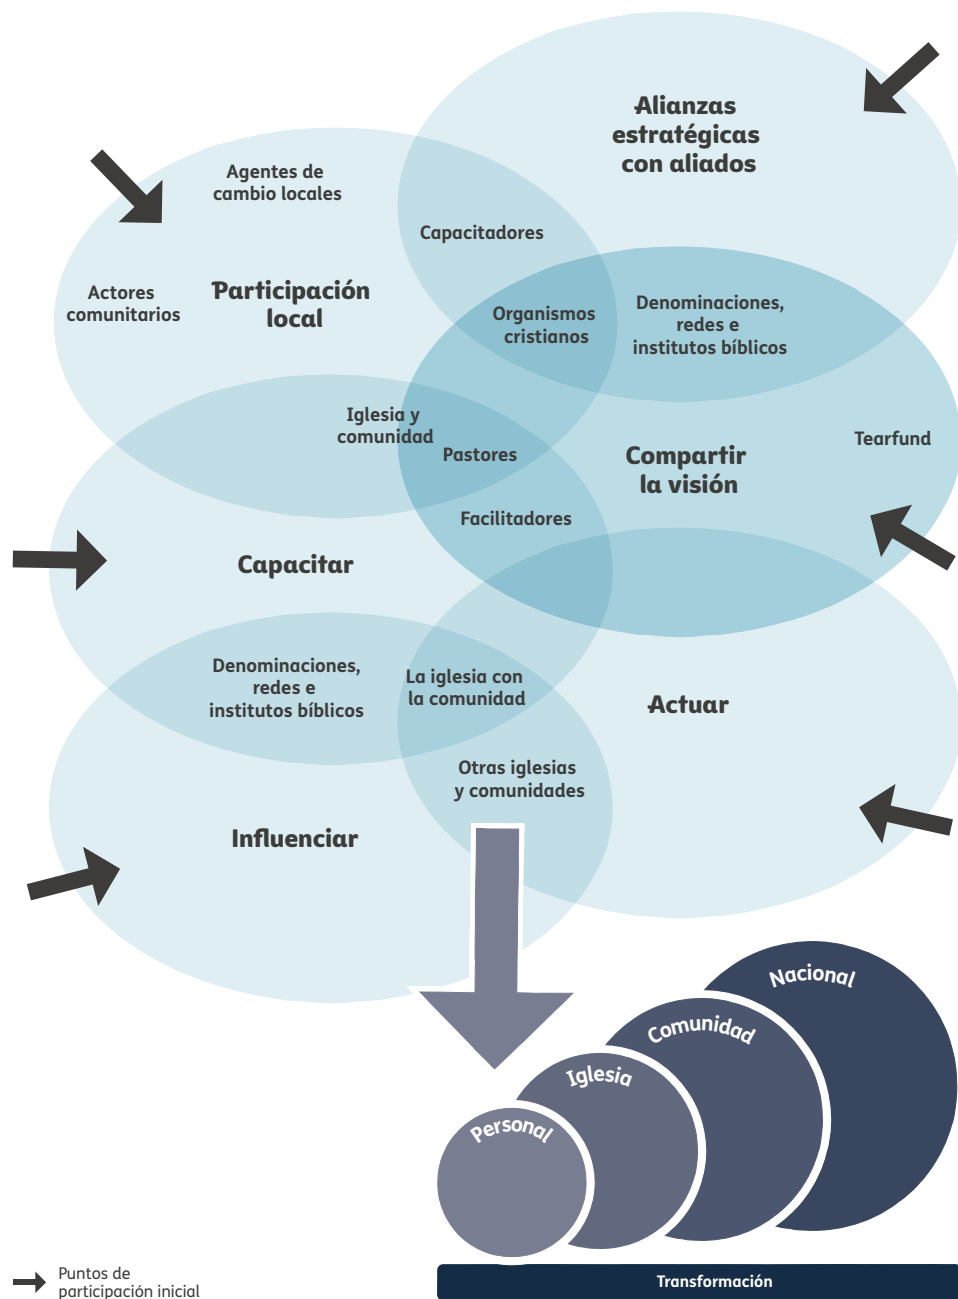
Alianzas estratégicas con aliados

Agentes de cambio locales

Capacitadores

Actores comunitarios

Participación local

Organismos cristianos

Denominaciones, redes e institutos bíblicos

Iglesia y comunidad

Pastores

Compartir la visión

Tearfund

Facilitadores

Capacitar

Denominaciones, redes e institutos bíblicos

La iglesia con la comunidad

Actuar

Otras iglesias y comunidades

Influenciar

Nacional

Comunidad

Iglesia

Personal

Transformación

Puntos de participación inicial